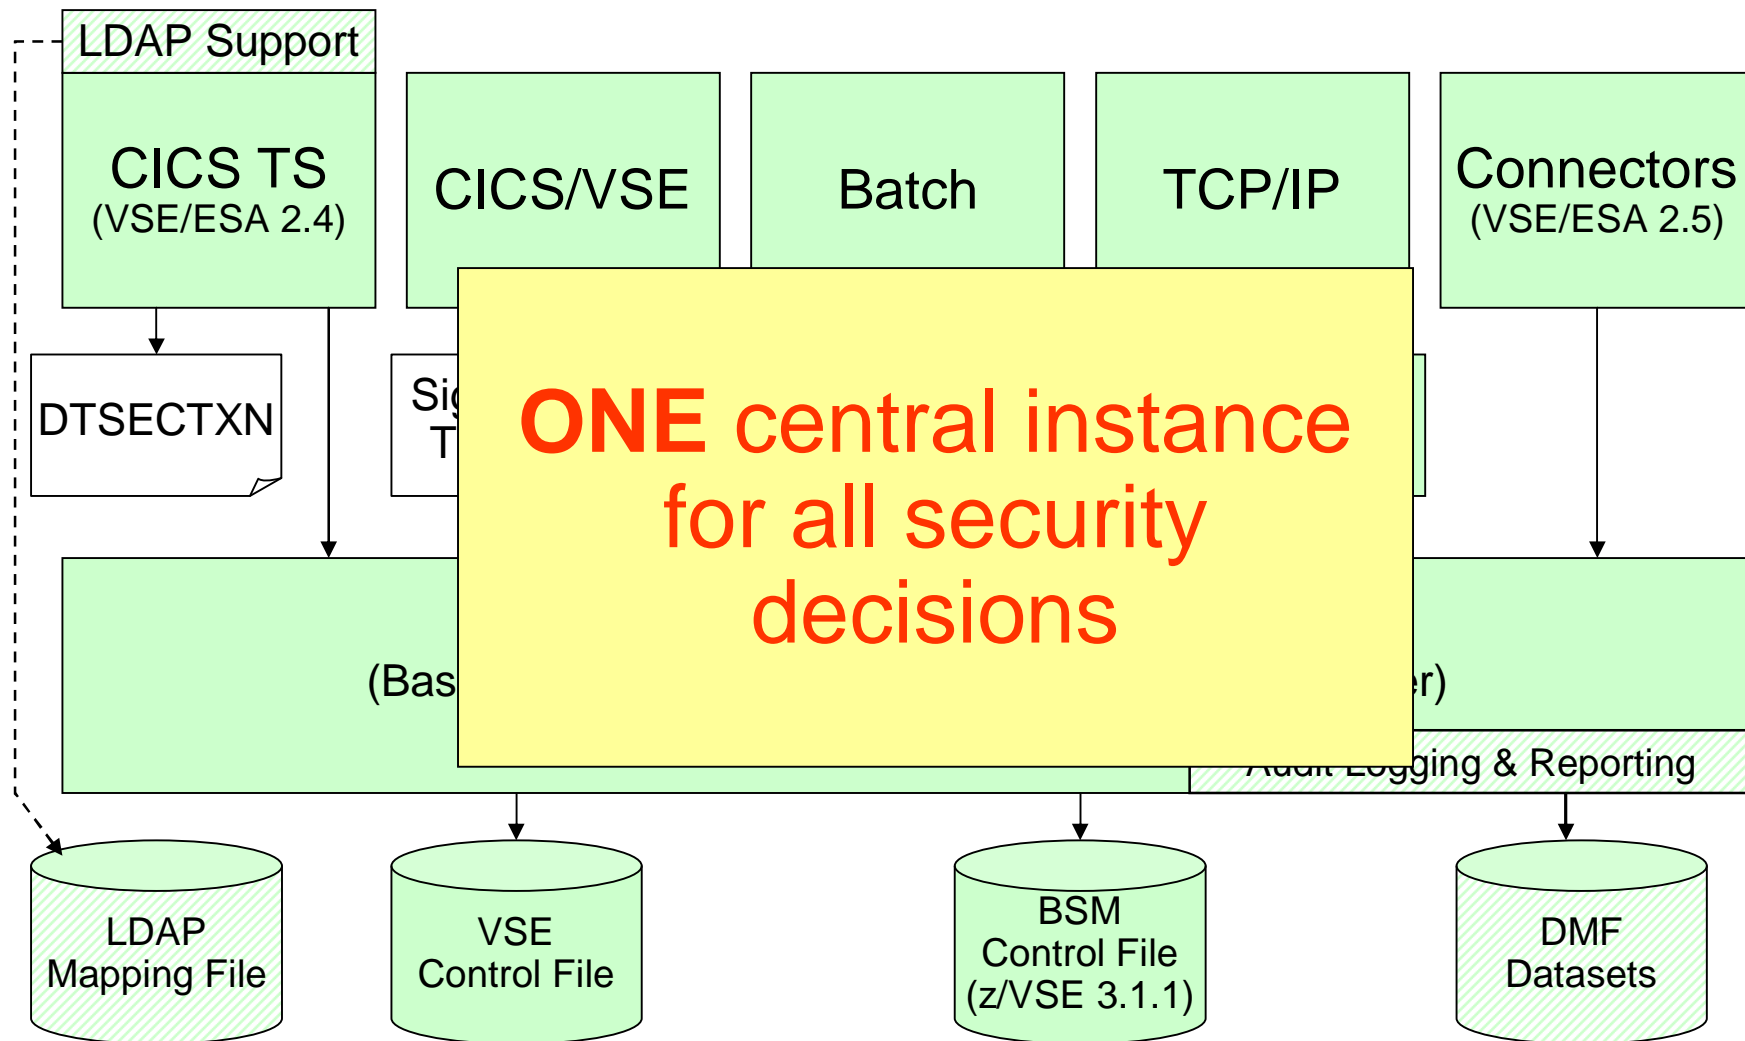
LDAP Support

CICS TS
(VSE/ESA 2.4)

CICS/VSE

Batch

TCP/IP

Connectors
(VSE/ESA 2.5)

DTSECTXN

Si
T

ONE central instance for all security decisions

(Bas

r)

Audit Logging & Reporting

LDAP
Mapping File

VSE
Control File

BSM
Control File
(z/VSE 3.1.1)

DMF
Datasets